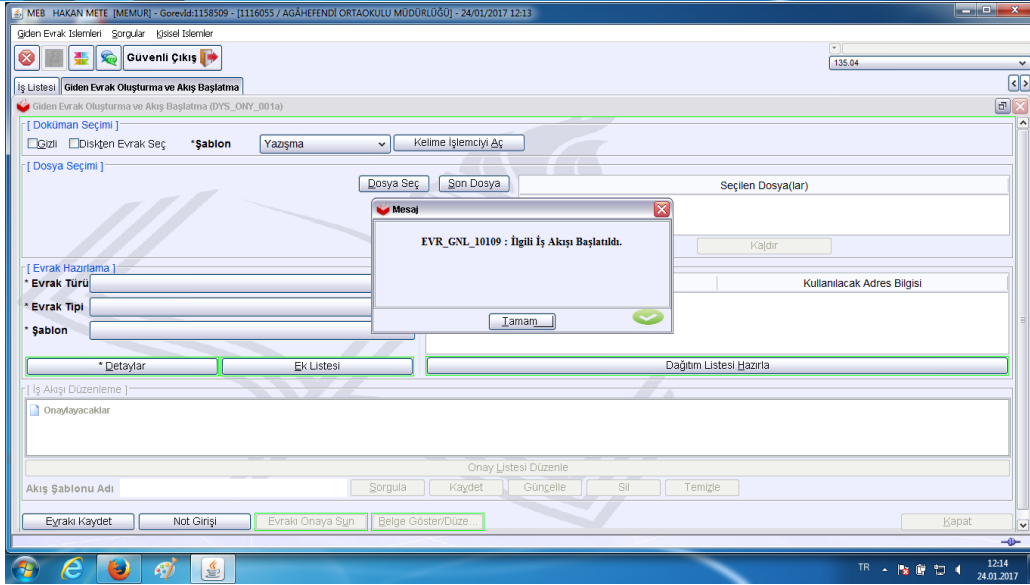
MEB HAKAN METE [MEMUR] - GorevId:1158509 - [1116055 / AGÂHEFENDİ ORTAOKULU MÜDÜRLÜĞÜ] - 24/01/2017 12:13

Giden Evrak Islemleri Sorgular Kisisel Islemler

Güvenli Çıkış

135.04

İş Listesi | Giden Evrak Oluşturma ve Akış Başlatma

Giden Evrak Oluşturma ve Akış Başlatma (DYS_ONY_001a)

[ Doküman Seçimi ]
Gizli Diskten Evrak Seç *Şablon Yazışma Kelime İşlemciyi Aç

[ Dosya Seçimi ]
Dosya Seç Son Dosya Seçilen Dosya(lar)

Kaldır

[ Evrak Hazırlama ]
* Evrak Türü
* Evrak Tipi
* Şablon

Kullanılacak Adres Bilgisi

* Detaylar Ek Listesi Dağıtım Listesi Hazırla

[ İş Akışı Düzenleme ]
Onaylayacaklar

Onay Listesi Düzenle

Akış Şablonu Adı Sorgula Kaydet Güncelle Sil Temizle

Evrakı Kaydet Not Girişi Evrakı Onaya Sun Belge Göster/Düze... Kapat

Mesaj
EVR_GNL_10109 : İlgili İş Akışı Başlatıldı.
Tamam

TR 12:14 24.01.2017